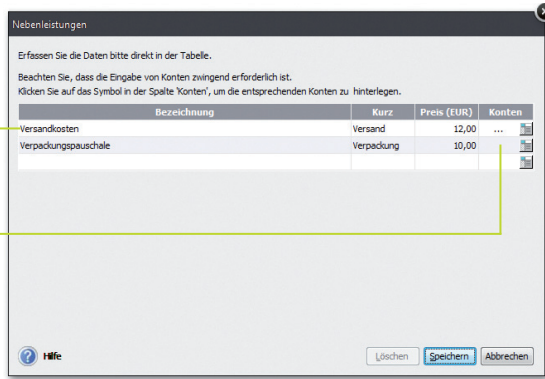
Nebenleistungen

Erfassen Sie die Daten bitte direkt in der Tabelle.

Beachten Sie, dass die Eingabe von Konten zwingend erforderlich ist.
Klicken Sie auf das Symbol in der Spalte 'Konten', um die entsprechenden Konten zu hinterlegen.

| Bezeichnung | Kurz | Preis (EUR) | Konten |
|---|---|---|---|
| Versandkosten | Versand | 12,00 | ... |
| Verpackungspauschale | Verpackung | 10,00 | |
| | | | |

Hilfe

Löschen Speichern Abbrechen